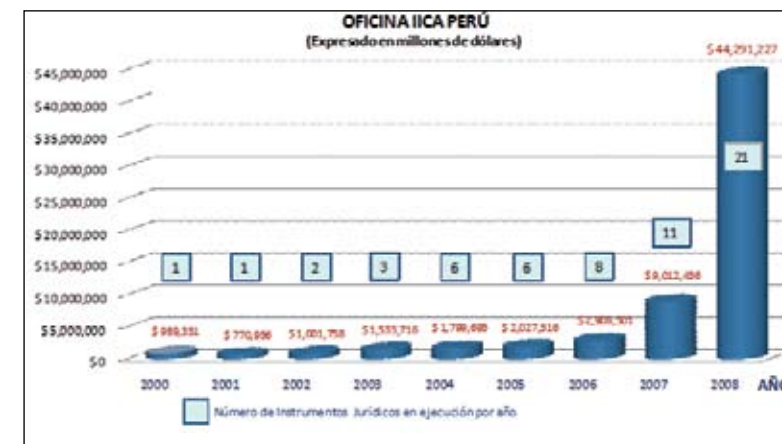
OFICINA IICA PERÚ
(Expresado en millones de dólares)

$45,000,000
$40,000,000
$35,000,000
$30,000,000
$25,000,000
$20,000,000
$15,000,000
$10,000,000
$5,000,000
$0

$989,331
$770,886
$1,001,758
$1,533,716
$1,789,685
$2,027,818
$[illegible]
$9,012,458
$44,291,227

1
1
2
3
6
6
8
11
21

2000
2001
2002
2003
2004
2005
2006
2007
2008
AÑ

Número de Instrumentos Jurídicos en ejecución por año